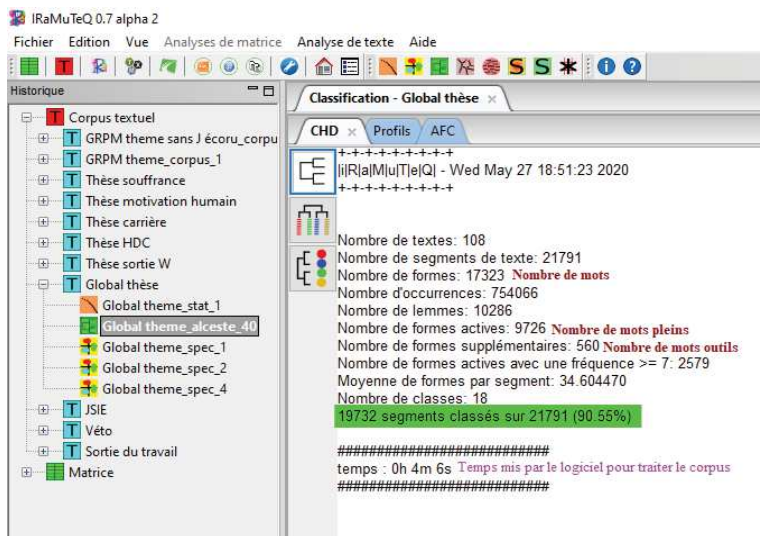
IRaMuTeQ 0.7 alpha 2

Fichier Edition Vue Analyses de matrice Analyse de texte Aide

Historique

Corpus textuel
GRPM theme sans J écoru_corpu
GRPM theme_corpus_1
Thèse souffrance
Thèse motivation humain
Thèse carrière
Thèse HDC
Thèse sortie W
Global thèse
Global theme_stat_1
Global theme_alceste_40
Global theme_spec_1
Global theme_spec_2
Global theme_spec_4
JSIE
Véto
Sortie du travail
Matrice

Classification - Global thèse

CHD Profils AFC

+-+-+-+-+-+-+-+-+
|i|R|a|M|u|T|e|Q| - Wed May 27 18:51:23 2020
+-+-+-+-+-+-+-+-+

Nombre de textes: 108
Nombre de segments de texte: 21791
Nombre de formes: 17323 Nombre de mots
Nombre d'occurrences: 754066
Nombre de lemmes: 10286
Nombre de formes actives: 9726 Nombre de mots pleins
Nombre de formes supplémentaires: 560 Nombre de mots outils
Nombre de formes actives avec une fréquence >= 7: 2579
Moyenne de formes par segment: 34.604470
Nombre de classes: 18
19732 segments classés sur 21791 (90.55%)

########################
temps : 0h 4m 6s Temps mis par le logiciel pour traiter le corpus
########################